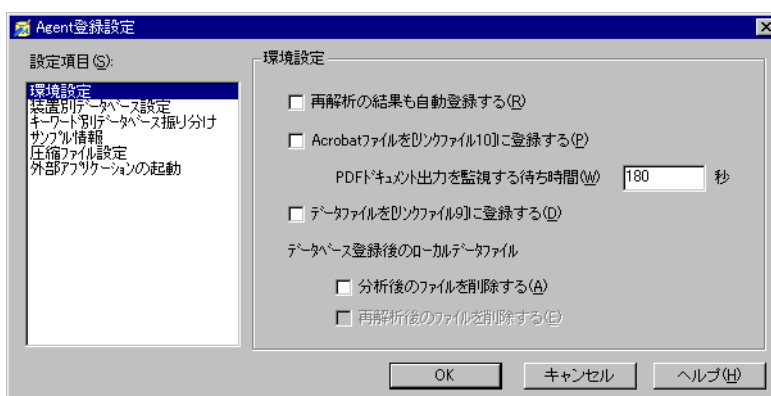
Agent登録設定

設定項目(S):

環境設定
装置別データベース設定
キーワード別データベース振り分け
サンプル情報
圧縮ファイル設定
外部アプリケーションの起動

環境設定

再解析の結果も自動登録する(R)

Acrobatファイルを[リンクファイル10]に登録する(P)

PDFドキュメント出力を監視する待ち時間(W) 180 秒

データファイルを[リンクファイル9]に登録する(D)

データベース登録後のローカルデータファイル

分析後のファイルを削除する(A)

再解析後のファイルを削除する(E)

OK キャンセル ヘルプ(H)